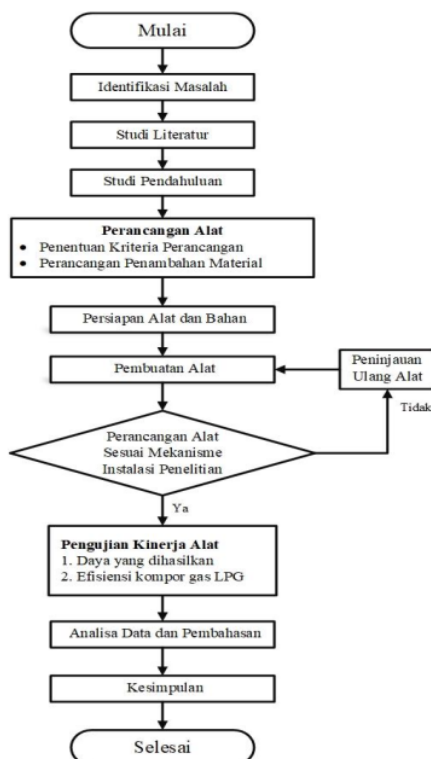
Mulai

Identifikasi Masalah

Studi Literatur

Studi Pendahuluan

Perancangan Alat
• Penentuan Kriteria Perancangan
• Perancangan Penambahan Material

Persiapan Alat dan Bahan

Pembuatan Alat

Peninjauan Ulang Alat

Tidak

Perancangan Alat Sesuai Mekanisme Instalasi Penelitian

Ya

Pengujian Kinerja Alat
1. Daya yang dihasilkan
2. Efisiensi kompor gas LPG

Analisa Data dan Pembahasan

Kesimpulan

Selesai